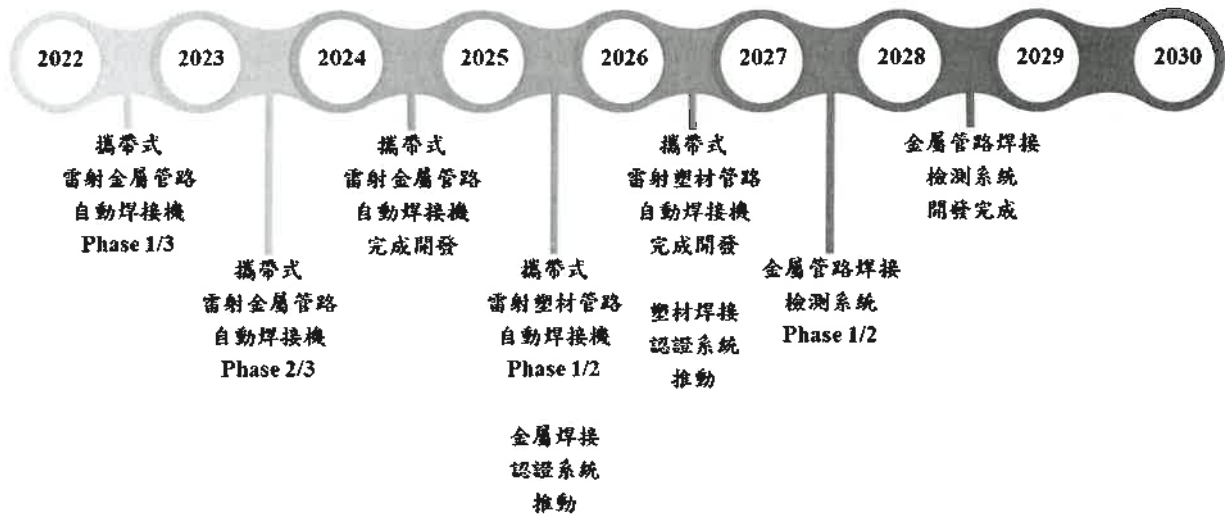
2022 2023 2024 2025 2026 2027 2028 2029 2030

攜帶式
雷射金屬管路
自動焊接機
Phase 1/3

攜帶式
雷射金屬管路
自動焊接機
Phase 2/3

攜帶式
雷射金屬管路
自動焊接機
完成開發

攜帶式
雷射塑材管路
自動焊接機
Phase 1/2

金屬焊接
認證系統
推動

攜帶式
雷射塑材管路
自動焊接機
完成開發

塑材焊接
認證系統
推動

金屬管路焊接
檢測系統
Phase 1/2

金屬管路焊接
檢測系統
開發完成